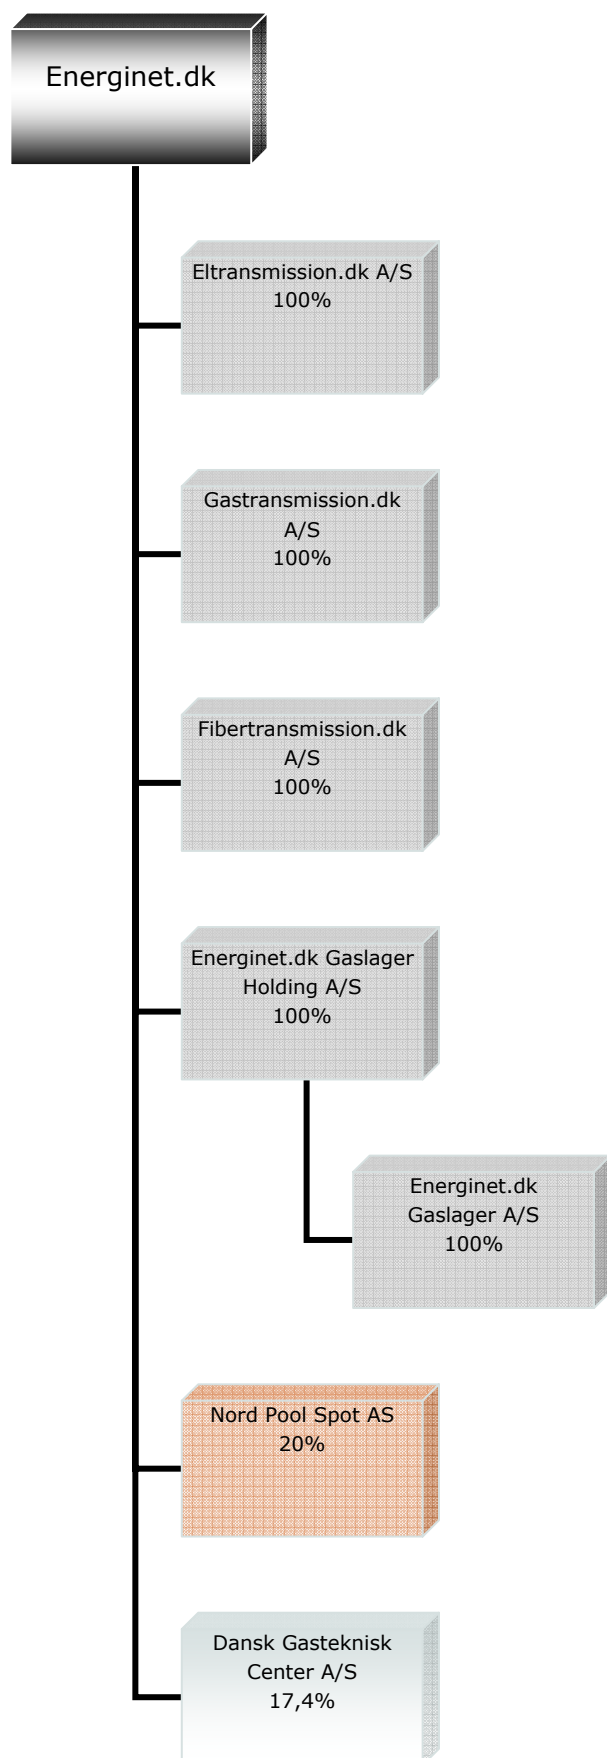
Energinet.dk

Eltransmission.dk A/S
100%

Gastransmission.dk
A/S
100%

Fibertransmission.dk
A/S
100%

Energinet.dk Gaslager
Holding A/S
100%

Energinet.dk
Gaslager A/S
100%

Nord Pool Spot AS
20%

Dansk Gasteknisk
Center A/S
17,4%